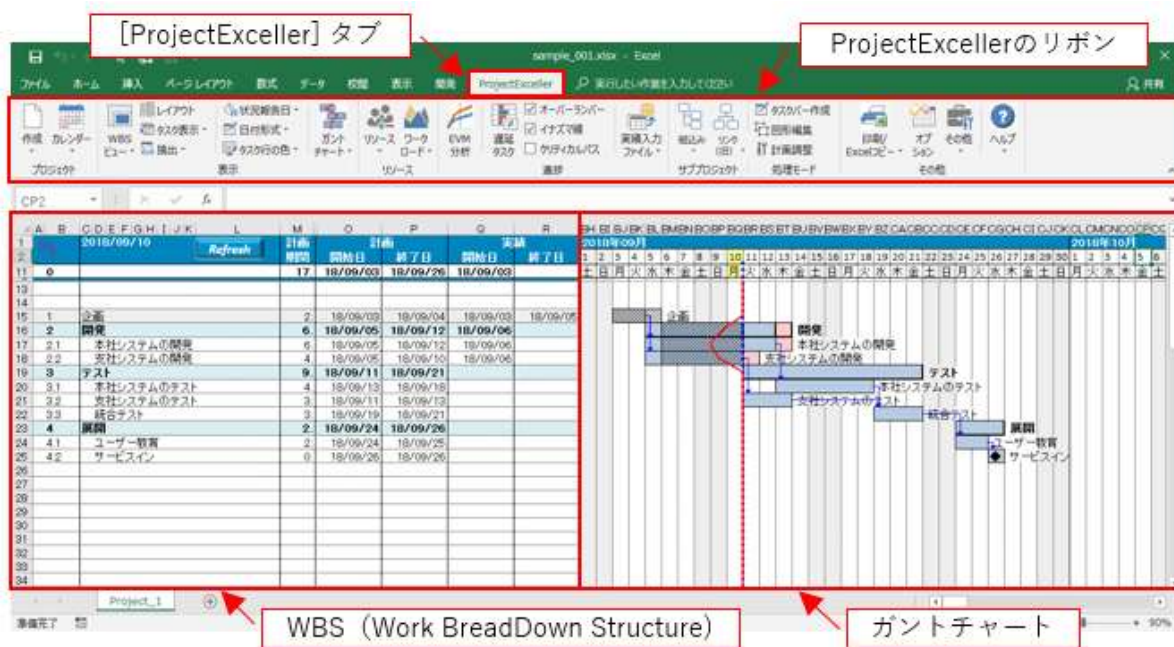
［ProjectExceller］タブ

ProjectExcellerのリボン

sample_001.xlsx - Excel

ファイル ホーム 挿入 ページレイアウト 数式 データ 校閲 表示 開発 ProjectExceller 実行したい作業を入力してください 共有

作成 カレンダー プロジェクト
WBSビュー レイアウト タスク表示 抽出 状況報告日 日付形式 タスク行の色 表示
ガントチャート リソース ワークロード リソース
EVM分析 遅延タスク オーバーランバー イナズマ線 クリティカルパス 選択
実績入力ファイル 組込み リンク(旧) サブプロジェクト
タスクバー作成 図形編集 計画調整 処理モード
印刷/Excelコピー オプション その他 ヘルプ その他

CP2

| | A | B | C D E F G H I J K | L | M | O | P | Q | R |
|---|---|---|---|---|---|---|---|---|---|
| 1 | | 2018/09/10 | | Refresh | 計画期間 | 計画 開始日 | 終了日 | 実績 開始日 | 終了日 |
| 11 | 0 | | | | 17 | 18/09/03 | 18/09/26 | 18/09/03 | |
| 15 | 1 | 企画 | | | 2 | 18/09/03 | 18/09/04 | 18/09/03 | 18/09/05 |
| 16 | 2 | 開発 | | | 6 | 18/09/05 | 18/09/12 | 18/09/06 | |
| 17 | 2.1 | 本社システムの開発 | | | 6 | 18/09/05 | 18/09/12 | 18/09/06 | |
| 18 | 2.2 | 支社システムの開発 | | | 4 | 18/09/05 | 18/09/10 | 18/09/06 | |
| 19 | 3 | テスト | | | 9 | 18/09/11 | 18/09/21 | | |
| 20 | 3.1 | 本社システムのテスト | | | 4 | 18/09/13 | 18/09/18 | | |
| 21 | 3.2 | 支社システムのテスト | | | 3 | 18/09/11 | 18/09/13 | | |
| 22 | 3.3 | 統合テスト | | | 3 | 18/09/19 | 18/09/21 | | |
| 23 | 4 | 展開 | | | 2 | 18/09/24 | 18/09/26 | | |
| 24 | 4.1 | ユーザー教育 | | | 2 | 18/09/24 | 18/09/25 | | |
| 25 | 4.2 | サービスイン | | | 0 | 18/09/26 | 18/09/26 | | |

2018年09月 2018年10月
1 2 3 4 5 6 7 8 9 10 11 12 13 14 15 16 17 18 19 20 21 22 23 24 25 26 27 28 29 30 1 2 3 4 5 6
土 日 月 火 水 木 金 土 日 月 火 水 木 金 土 日 月 火 水 木 金 土 日 月 火 水 木 金 土 日 月 火 水 木 金 土

企画
開発
本社システムの開発
支社システムの開発
テスト
本社システムのテスト
支社システムのテスト
統合テスト
展開
ユーザー教育
サービスイン

Project_1

準備完了

WBS（Work BreadDown Structure）

ガントチャート

90%